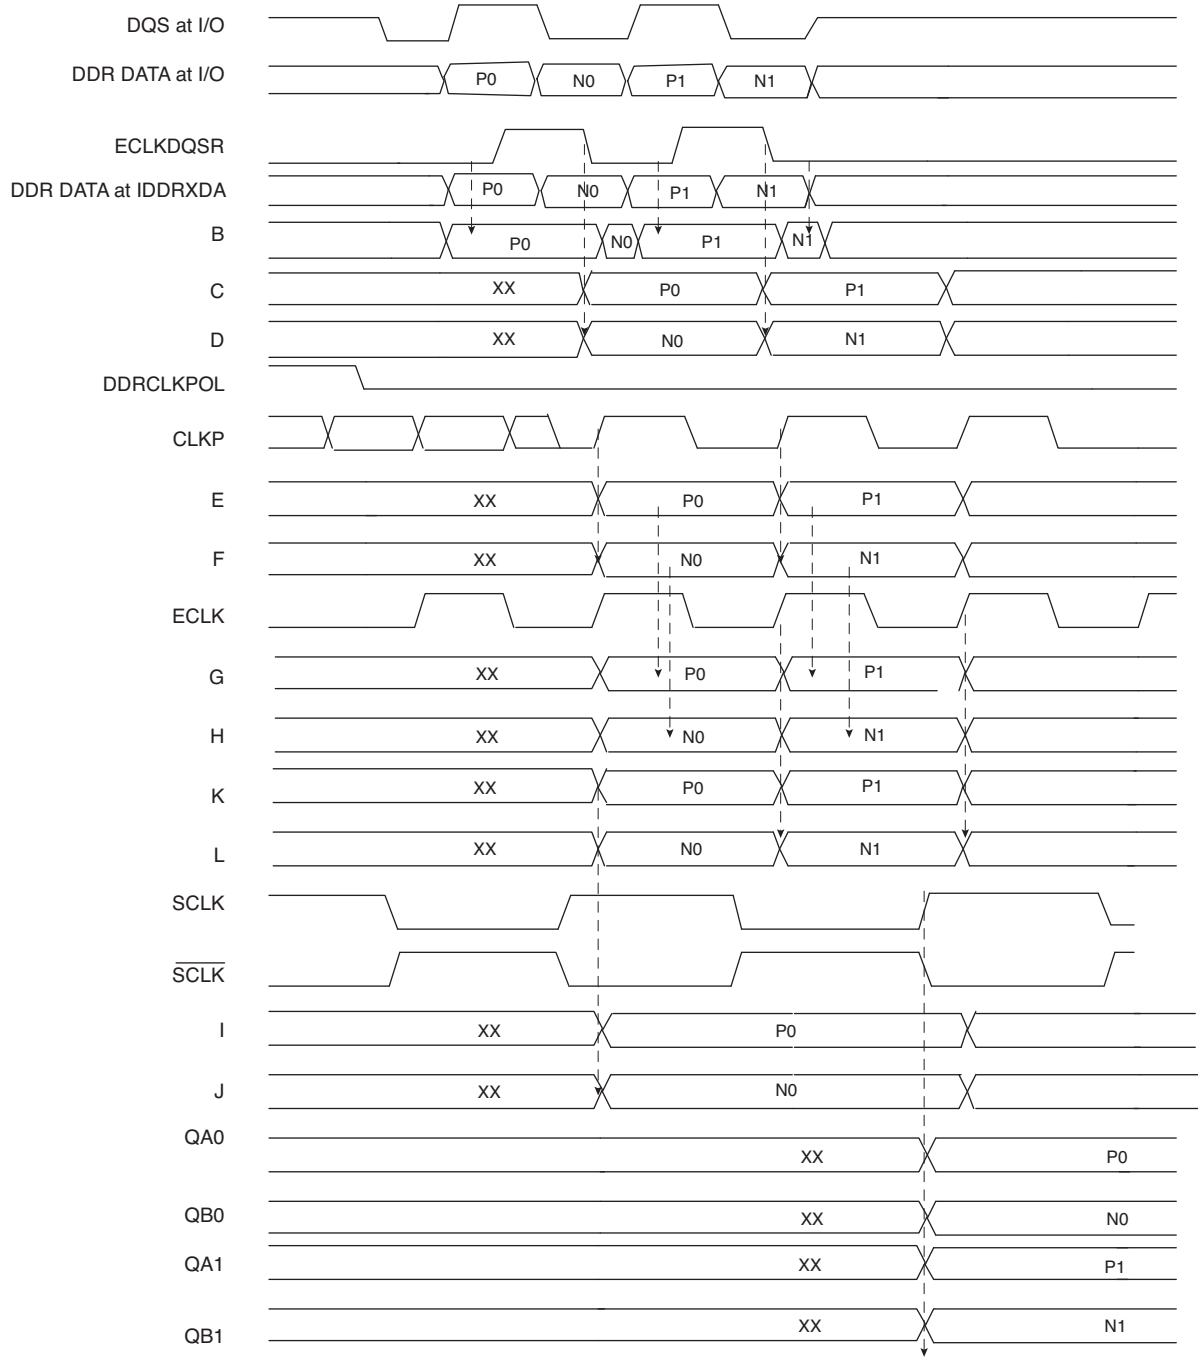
DQS at I/O

DDR DATA at I/O P0 N0 P1 N1

ECLKDQSR

DDR DATA at IDDRXDA P0 N0 P1 N1

B P0 N0 P1 N1

C XX P0 P1

D XX N0 N1

DDRCLKPOL

CLKP

E XX P0 P1

F XX N0 N1

ECLK

G XX P0 P1

H XX N0 N1

K XX P0 P1

L XX N0 N1

SCLK

$\overline{SCLK}$

I XX P0

J XX N0

QA0 XX P0

QB0 XX N0

QA1 XX P1

QB1 XX N1